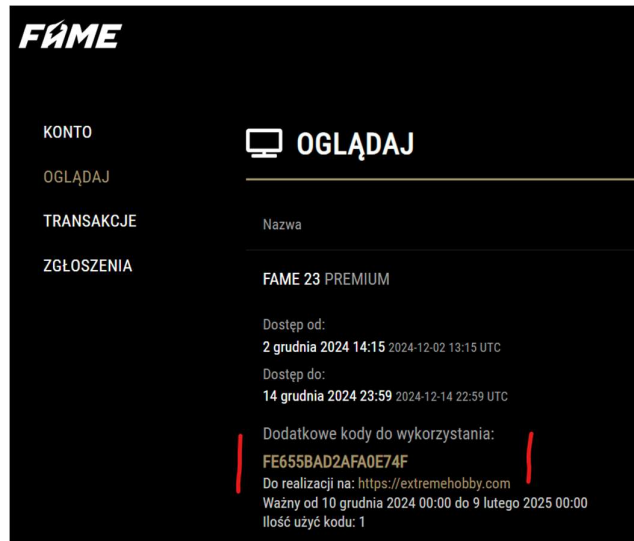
FAME

KONTO
OGLĄDAJ
TRANSAKCJE
ZGŁOSZENIA

OGLĄDAJ

Nazwa

FAME 23 PREMIUM

Dostęp od:
2 grudnia 2024 14:15 2024-12-02 13:15 UTC

Dostęp do:
14 grudnia 2024 23:59 2024-12-14 22:59 UTC

Dodatkowe kody do wykorzystania:
FE655BAD2AFA0E74F
Do realizacji na: https://extremehobby.com
Ważny od 10 grudnia 2024 00:00 do 9 lutego 2025 00:00
Ilość użyć kodu: 1